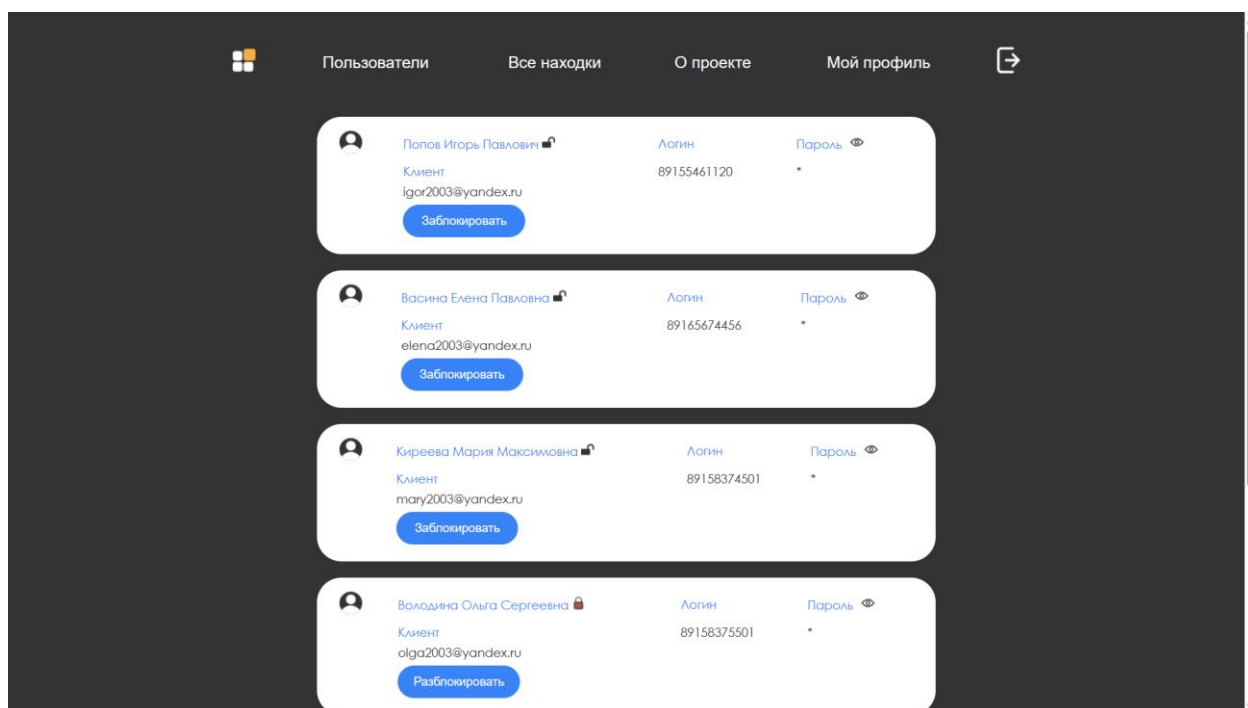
Пользователи Все находки О проекте Мой профиль

Попов Игорь Павлович
Клиент
igor2003@yandex.ru
Заблокировать
Логин
89155461120
Пароль
*

Васина Елена Павловна
Клиент
elena2003@yandex.ru
Заблокировать
Логин
89165674456
Пароль
*

Киреева Мария Максимовна
Клиент
mary2003@yandex.ru
Заблокировать
Логин
89158374501
Пароль
*

Володина Ольга Сергеевна
Клиент
olga2003@yandex.ru
Разблокировать
Логин
89158375501
Пароль
*